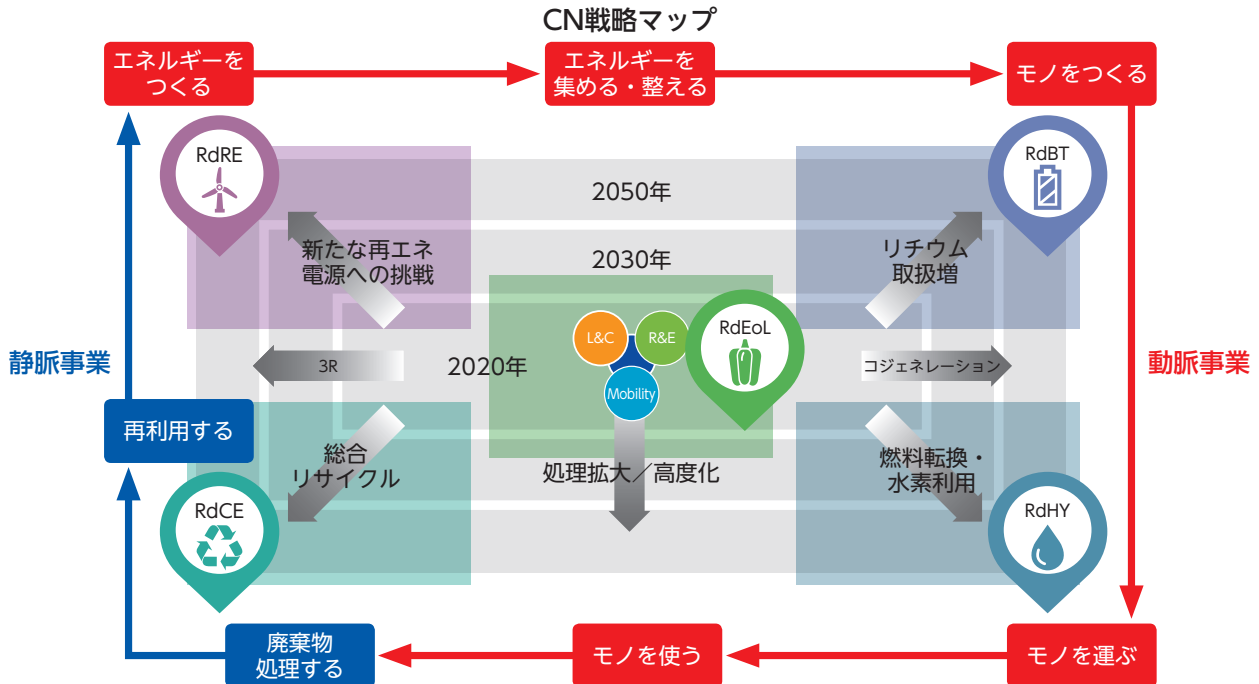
CN戦略マップ

エネルギーをつくる

エネルギーを集める・整える

モノをつくる

RdRE

RdBT

2050年

2030年

新たな再エネ電源への挑戦

リチウム取扱増

静脈事業

動脈事業

3R

2020年

L&C

R&E

RdEoL

Mobility

コジェネレーション

再利用する

総合リサイクル

処理拡大／高度化

燃料転換・水素利用

RdCE

RdHY

廃棄物処理する

モノを使う

モノを運ぶ